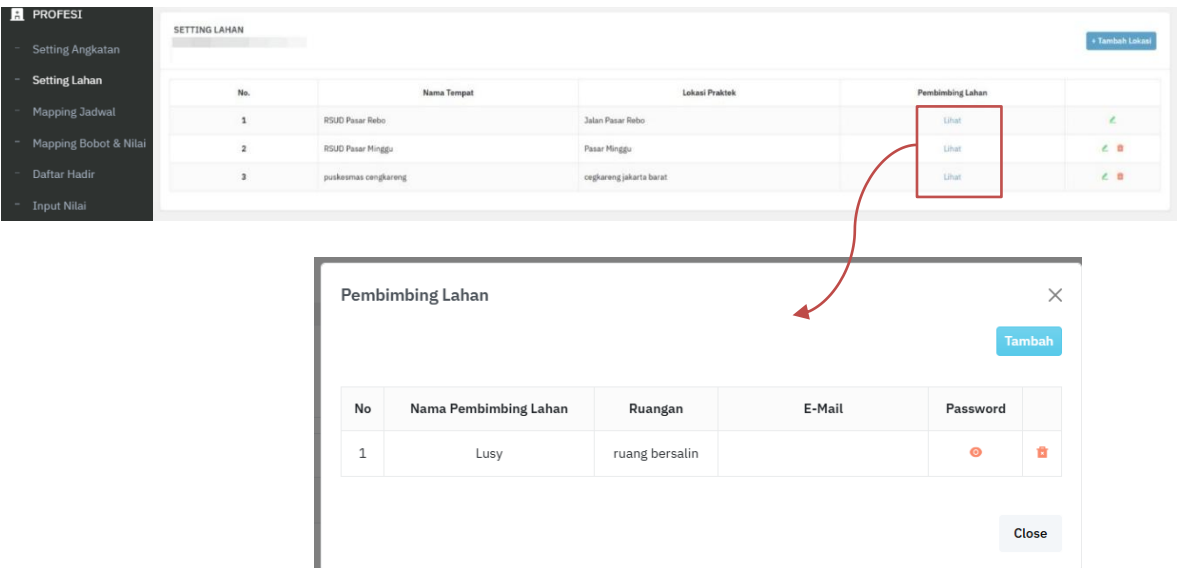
PROFESI
Setting Angkatan
Setting Lahan
Mapping Jadwal
Mapping Bobot & Nilai
Daftar Hadir
Input Nilai

SETTING LAHAN
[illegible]

+ Tambah Lokasi

| No. | Nama Tempat | Lokasi Praktek | Pembimbing Lahan | |
|---|---|---|---|---|
| 1 | RSUD Pasar Rebo | Jalan Pasar Rebo | Lihat | |
| 2 | RSUD Pasar Minggu | Pasar Minggu | Lihat | |
| 3 | puskesmas cengkareng | cegkareng jakarta barat | Lihat | |

Pembimbing Lahan

Tambah

| No | Nama Pembimbing Lahan | Ruangan | E-Mail | Password | |
|---|---|---|---|---|---|
| 1 | Lusy | ruang bersalin | | | |

Close